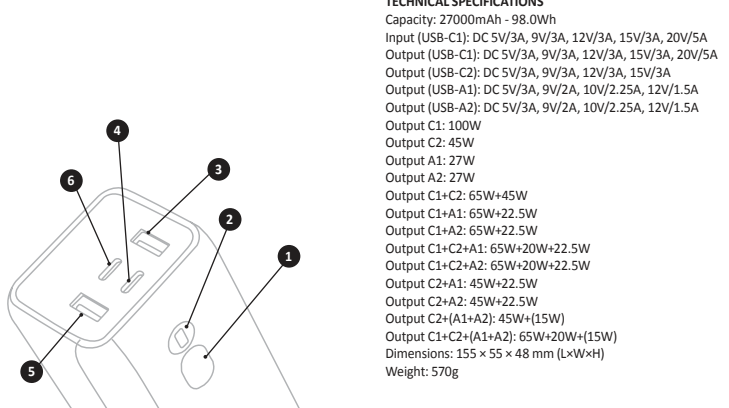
4
6
3
2
1
5

TECHNICAL SPECIFICATIONS
Capacity: 27000mAh - 98.0Wh
Input (USB-C1): DC 5V/3A, 9V/3A, 12V/3A, 15V/3A, 20V/5A
Output (USB-C1): DC 5V/3A, 9V/3A, 12V/3A, 15V/3A, 20V/5A
Output (USB-C2): DC 5V/3A, 9V/3A, 12V/3A, 15V/3A
Output (USB-A1): DC 5V/3A, 9V/2A, 10V/2.25A, 12V/1.5A
Output (USB-A2): DC 5V/3A, 9V/2A, 10V/2.25A, 12V/1.5A
Output C1: 100W
Output C2: 45W
Output A1: 27W
Output A2: 27W
Output C1+C2: 65W+45W
Output C1+A1: 65W+22.5W
Output C1+A2: 65W+22.5W
Output C1+C2+A1: 65W+20W+22.5W
Output C1+C2+A2: 65W+20W+22.5W
Output C2+A1: 45W+22.5W
Output C2+A2: 45W+22.5W
Output C2+(A1+A2): 45W+(15W)
Output C1+C2+(A1+A2): 65W+20W+(15W)
Dimensions: 155 × 55 × 48 mm (L×W×H)
Weight: 570g